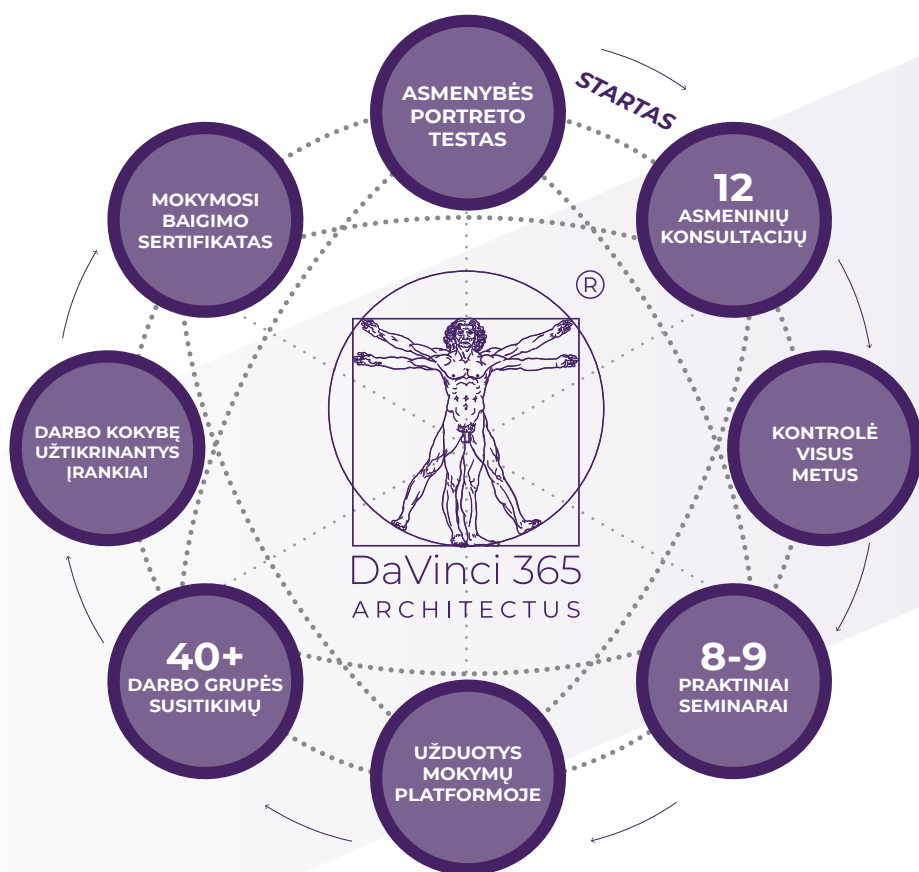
ASMENYBĖS PORTRETO TESTAS

STARTAS

12 ASMENINIŲ KONSULTACIJŲ

KONTROLĖ VISUS METUS

8-9 PRAKTINIAI SEMINARAI

UŽDUOTYS MOKYMŲ PLATFORMOJE

40+ DARBO GRUPĖS SUSITIKIMŲ

DARBO KOKYBĘ UŽTIKRINANTYS ĮRANKIAI

MOKYMOSI BAIGIMO SERTIFIKATAS

®

DaVinci 365
ARCHITECTUS